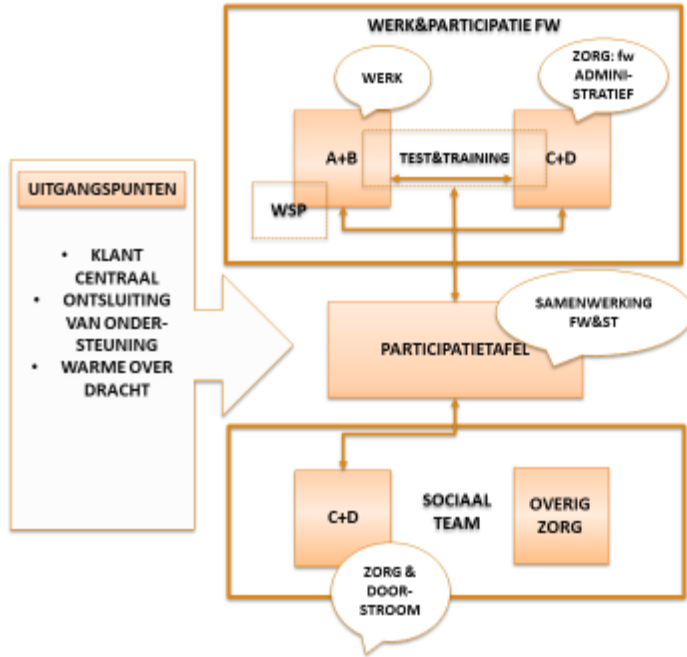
WERK&PARTICIPATIE FW

WERK

ZORG: fw ADMINISTRATIEF

A+B

TEST&TRAINING

C+D

WSP

UITGANGSPUNTEN

- KLANT CENTRAAL
- ONTSLUITING VAN ONDERSTEUNING
- WARME OVER DRACHT

SAMENWERKING FW&ST

PARTICIPATIETAFEL

C+D

SOCIAAL TEAM

OVERIG ZORG

ZORG & DOORSTROOM